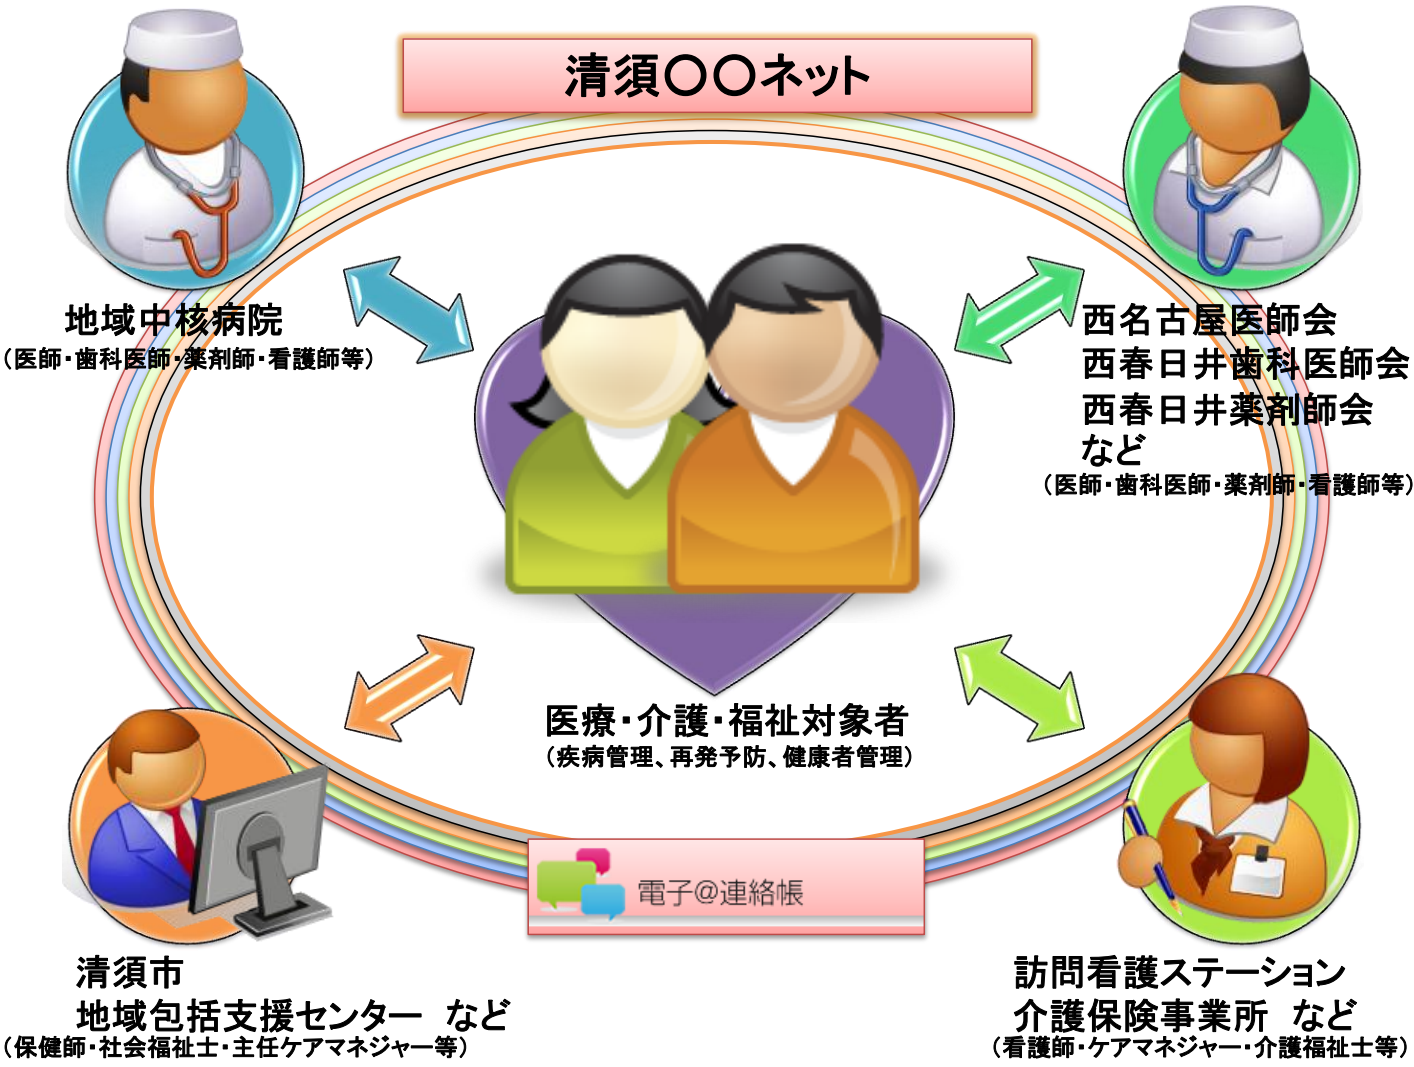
清須〇〇ネット

地域中核病院
（医師・歯科医師・薬剤師・看護師等）

西名古屋医師会
西春日井歯科医師会
西春日井薬剤師会
など
（医師・歯科医師・薬剤師・看護師等）

医療・介護・福祉対象者
（疾病管理、再発予防、健康者管理）

清須市
地域包括支援センター　など
（保健師・社会福祉士・主任ケアマネジャー等）

電子@連絡帳

訪問看護ステーション
介護保険事業所　など
（看護師・ケアマネジャー・介護福祉士等）